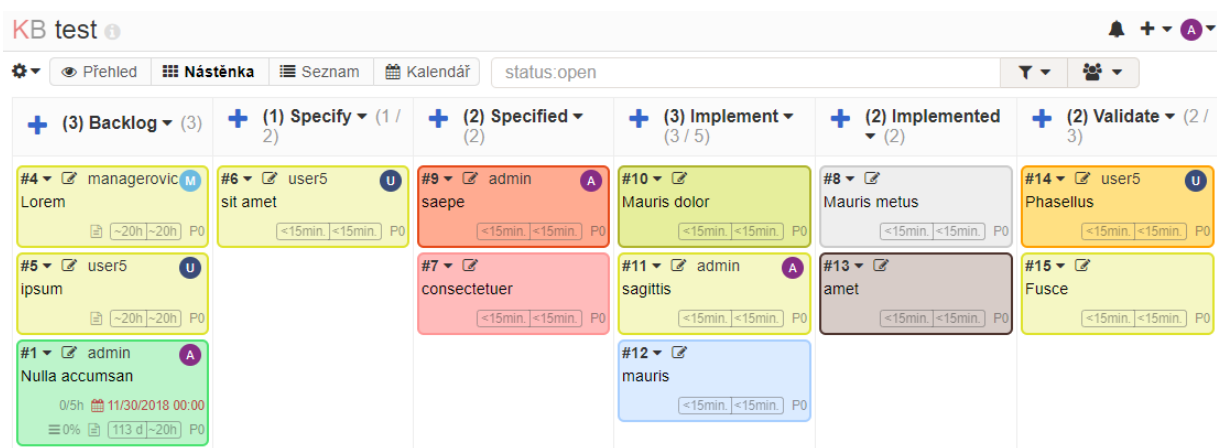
KB test

Přehled | Nástěnka | Seznam | Kalendář

status:open

(3) Backlog (3)

#4 managerovic M
Lorem
~20h ~20h P0

#5 user5 U
ipsum
~20h ~20h P0

#1 admin A
Nulla accumsan
0/5h 11/30/2018 00:00
0% 113 d ~20h P0

(1) Specify (1 / 2)

#6 user5 U
sit amet
<15min. <15min. P0

(2) Specified (2)

#9 admin A
saepe
<15min. <15min. P0

#7
consectetuer
<15min. <15min. P0

(3) Implement (3 / 5)

#10
Mauris dolor
<15min. <15min. P0

#11 admin A
sagittis
<15min. <15min. P0

#12
mauris
<15min. <15min. P0

(2) Implemented (2)

#8
Mauris metus
<15min. <15min. P0

#13
amet
<15min. <15min. P0

(2) Validate (2 / 3)

#14 user5 U
Phasellus
<15min. <15min. P0

#15
Fusce
<15min. <15min. P0